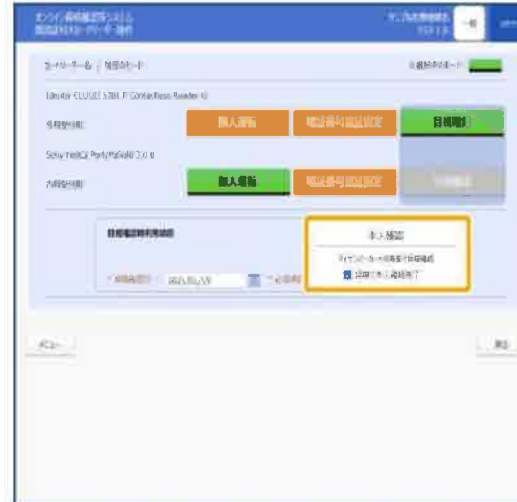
オンライン資格確認等システム
顔認証付きカードリーダー操作

カードリーダー名 / 接続モード

Identiv CLOUD 4700 F Contactless Reader 0

個人認証

暗証番号認証設定

目視確認

Sony FeliCa Port/PaSoRi 3.0 0

個人認証

暗証番号認証設定

目視確認

本人確認

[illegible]

メニュー

戻る